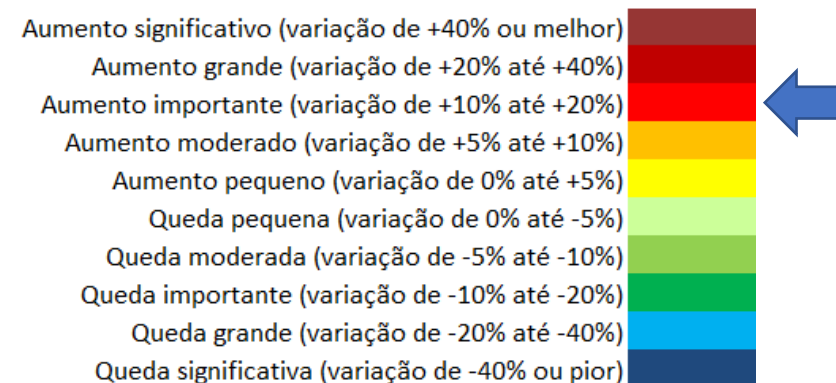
Aumento significativo (variação de +40% ou melhor)
Aumento grande (variação de +20% até +40%)
Aumento importante (variação de +10% até +20%)
Aumento moderado (variação de +5% até +10%)
Aumento pequeno (variação de 0% até +5%)
Queda pequena (variação de 0% até -5%)
Queda moderada (variação de -5% até -10%)
Queda importante (variação de -10% até -20%)
Queda grande (variação de -20% até -40%)
Queda significativa (variação de -40% ou pior)